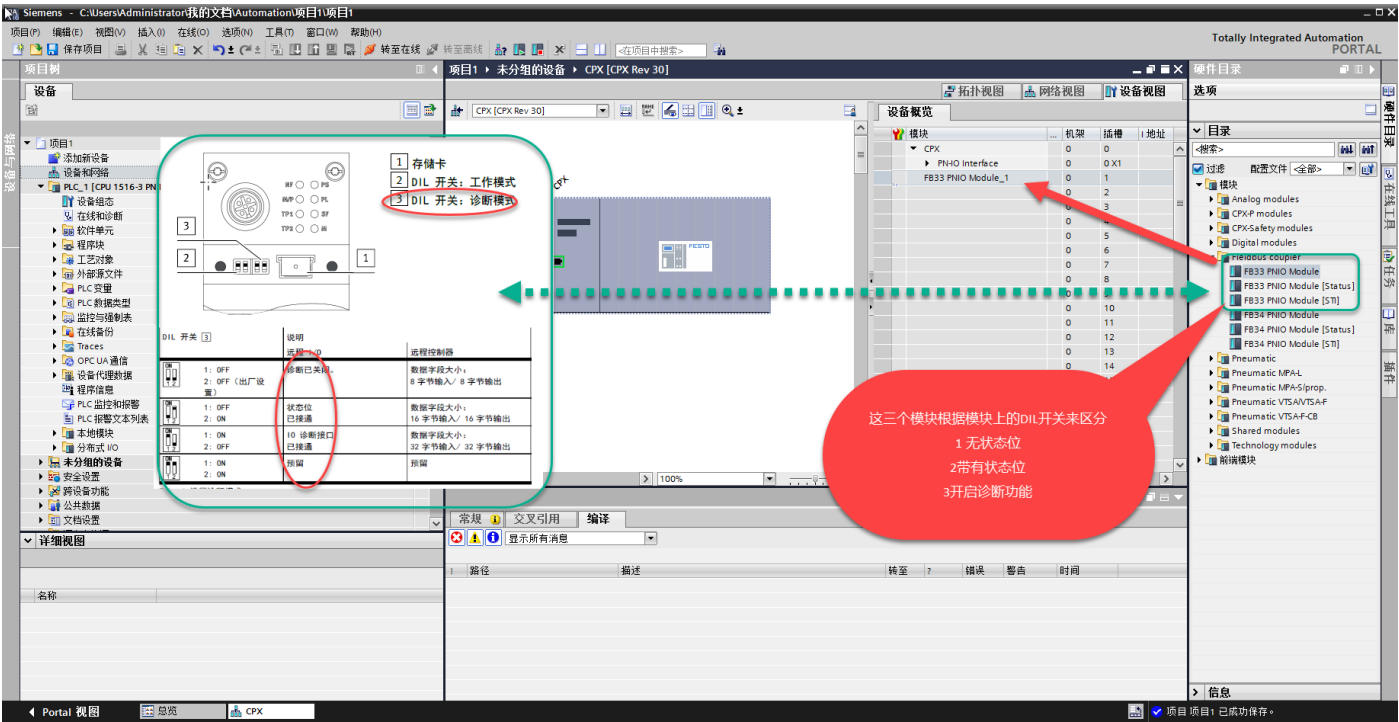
Siemens - C:\Users\Administrator\我的文档\Automation\项目1\项目1

项目(P) 编辑(E) 视图(V) 插入(I) 在线(O) 选项(N) 工具(T) 窗口(W) 帮助(H)

保存项目 转至在线 转至离线 <在项目中搜索>

Totally Integrated Automation PORTAL

项目树

设备

项目1
添加新设备
设备和网络
PLC_1 [CPU 1516-3 PN]
设备组态
在线和诊断
软件单元
程序块
工艺对象
外部源文件
PLC 变量
PLC 数据类型
监控与强制表
在线备份
Traces
OPC UA 通信
设备代理数据
程序信息
PLC 监控和报警
PLC 报警文本列表
本地模块
分布式 I/O
未分组的设备
安全设置
跨设备功能
公共数据
文档设置

详细视图

名称

项目1 ▸ 未分组的设备 ▸ CPX [CPX Rev 30]

拓扑视图 网络视图 设备视图

CPX [CPX Rev 30]

设备概览

| 模块 | 机架 | 插槽 | 地址 |
|---|---|---|---|
| CPX | 0 | 0 | |
| PN-IO Interface | 0 | 0 X1 | |
| FB33 PNIO Module_1 | 0 | 1 | |
| | 0 | 2 | |
| | 0 | 3 | |
| | 0 | 4 | |
| | 0 | 5 | |
| | 0 | 6 | |
| | 0 | 7 | |
| | 0 | 8 | |
| | 0 | 9 | |
| | 0 | 10 | |
| | 0 | 11 | |
| | 0 | 12 | |
| | 0 | 13 | |
| | 0 | 14 | |

1 存储卡
2 DIL 开关：工作模式
3 DIL 开关：诊断模式

MF PS
M/P PL
TP1 SF
TP2 M

| DIL 开关 3 | 说明<br>远程 I/O | 远程控制器 |
|---|---|---|
| 1: OFF<br>2: OFF（出厂设置） | 诊断已关闭。 | 数据字段大小：<br>8 字节输入/ 8 字节输出 |
| 1: OFF<br>2: ON | 状态位<br>已接通 | 数据字段大小：<br>16 字节输入/ 16 字节输出 |
| 1: ON<br>2: OFF | IO 诊断接口<br>已接通 | 数据字段大小：<br>32 字节输入/ 32 字节输出 |
| 1: ON<br>2: ON | 预留 | 预留 |

这三个模块根据模块上的DIL开关来区分
1 无状态位
2带有状态位
3开启诊断功能

100%

常规 交叉引用 编译

显示所有消息

路径 描述 转至 ? 错误 警告 时间

硬件目录

选项

目录

<搜索>

过滤 配置文件 <全部>

模块
Analog modules
CPX-P modules
CPX-Safety modules
Digital modules
Fieldbus coupler
FB33 PNIO Module
FB33 PNIO Module [Status]
FB33 PNIO Module [STI]
FB34 PNIO Module
FB34 PNIO Module [Status]
FB34 PNIO Module [STI]
Pneumatic
Pneumatic MPA-L
Pneumatic MPA-S/prop.
Pneumatic VTSA/VTSA-F
Pneumatic VTSA-F-CB
Shared modules
Technology modules
前端模块

信息

硬件目录 在线工具 任务 库 插件

设备与网络

Portal 视图 总览 CPX

项目1 已成功保存。